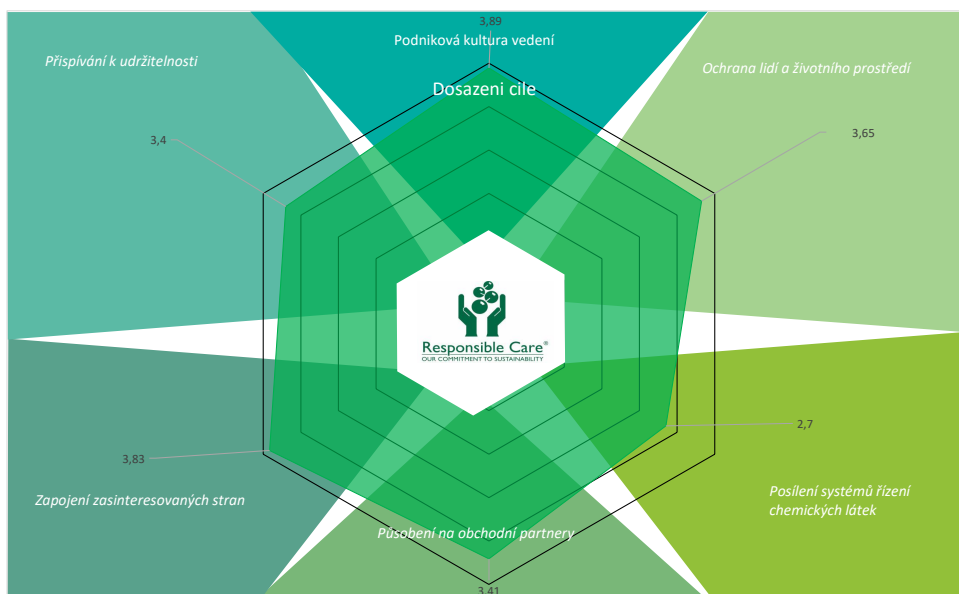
3,89
Podniková kultura vedení

Přispívání k udržitelnosti

Ochrana lidí a životního prostředí

Dosazeni cile

3,4

3,65

Responsible Care®
OUR COMMITMENT TO SUSTAINABILITY

2,7

3,83

Zapojení zasinteresovaných stran

Posílení systémů řízení chemických látek

Působení na obchodní partnery

3,41